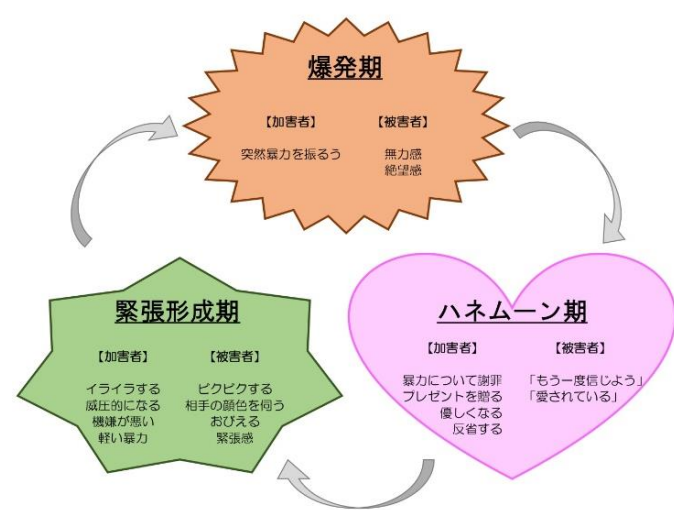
爆発期

【加害者】
突然暴力を振るう

【被害者】
無力感
絶望感

ハネムーン期

【加害者】
暴力について謝罪
プレゼントを贈る
優しくなる
反省する

【被害者】
「もう一度信じよう」
「愛されている」

緊張形成期

【加害者】
イライラする
威圧的になる
機嫌が悪い
軽い暴力

【被害者】
ビクビクする
相手の顔色を伺う
おびえる
緊張感